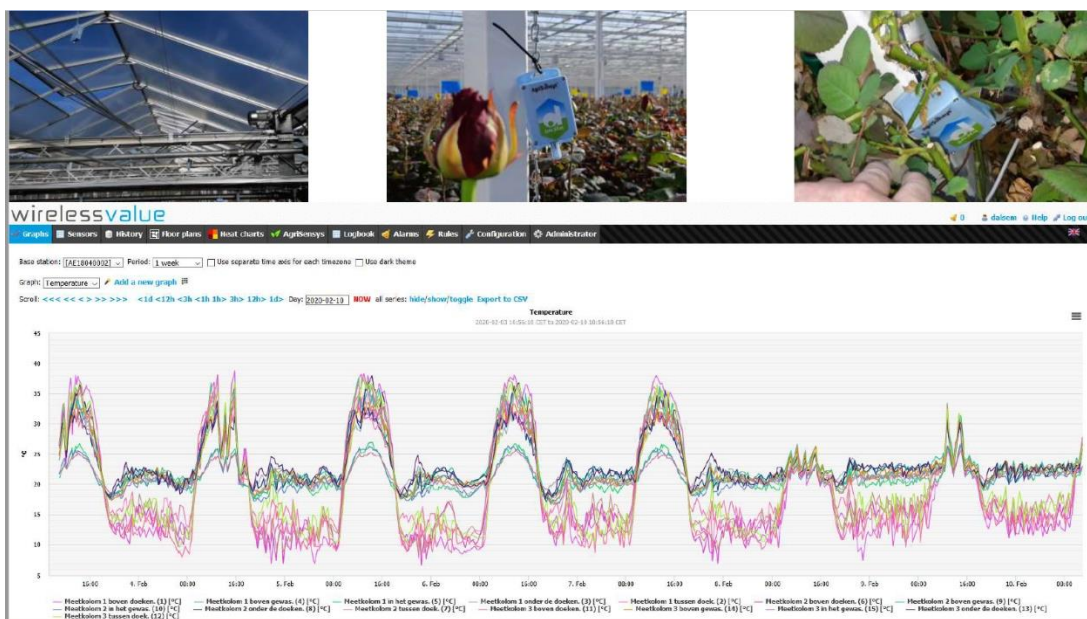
wirelessvalue

0 daisem Help Log out

Graphs Sensors History Floor plans Heat charts AgriSensys Logbook Alarms Rules Configuration Administrator

Base station: [AE18040002] Period: 1 week Use separate time axis for each timezone Use dark theme

Graph: Temperature Add a new graph

Scroll: <<<< <<< << < > >> >>> <1d <12h <3h <1h 1h> 3h> 12h> 1d> Day: 2020-02-10 NOW all series: hide/show/toggle Export to CSV

Temperature

2020-02-03 16:55:10 CET to 2020-02-10 16:55:10 CET

°C

45

40

35

30

25

20

15

10

5

16:00 4. Feb 08:00 16:00 5. Feb 08:00 16:00 6. Feb 08:00 16:00 7. Feb 08:00 16:00 8. Feb 08:00 16:00 9. Feb 08:00 16:00 10. Feb 08:00

Meetkolom 1 boven doeken. (1) [°C] Meetkolom 1 boven gewas. (4) [°C] Meetkolom 1 in het gewas. (5) [°C] Meetkolom 1 onder de doeken. (3) [°C] Meetkolom 1 tussen doek. (2) [°C] Meetkolom 2 boven doeken. (6) [°C] Meetkolom 2 boven gewas. (9) [°C] Meetkolom 2 in het gewas. (10) [°C] Meetkolom 2 onder de doeken. (8) [°C] Meetkolom 2 tussen doek. (7) [°C] Meetkolom 3 boven doeken. (11) [°C] Meetkolom 3 boven gewas. (14) [°C] Meetkolom 3 in het gewas. (15) [°C] Meetkolom 3 onder de doeken. (13) [°C] Meetkolom 3 tussen doek. (12) [°C]